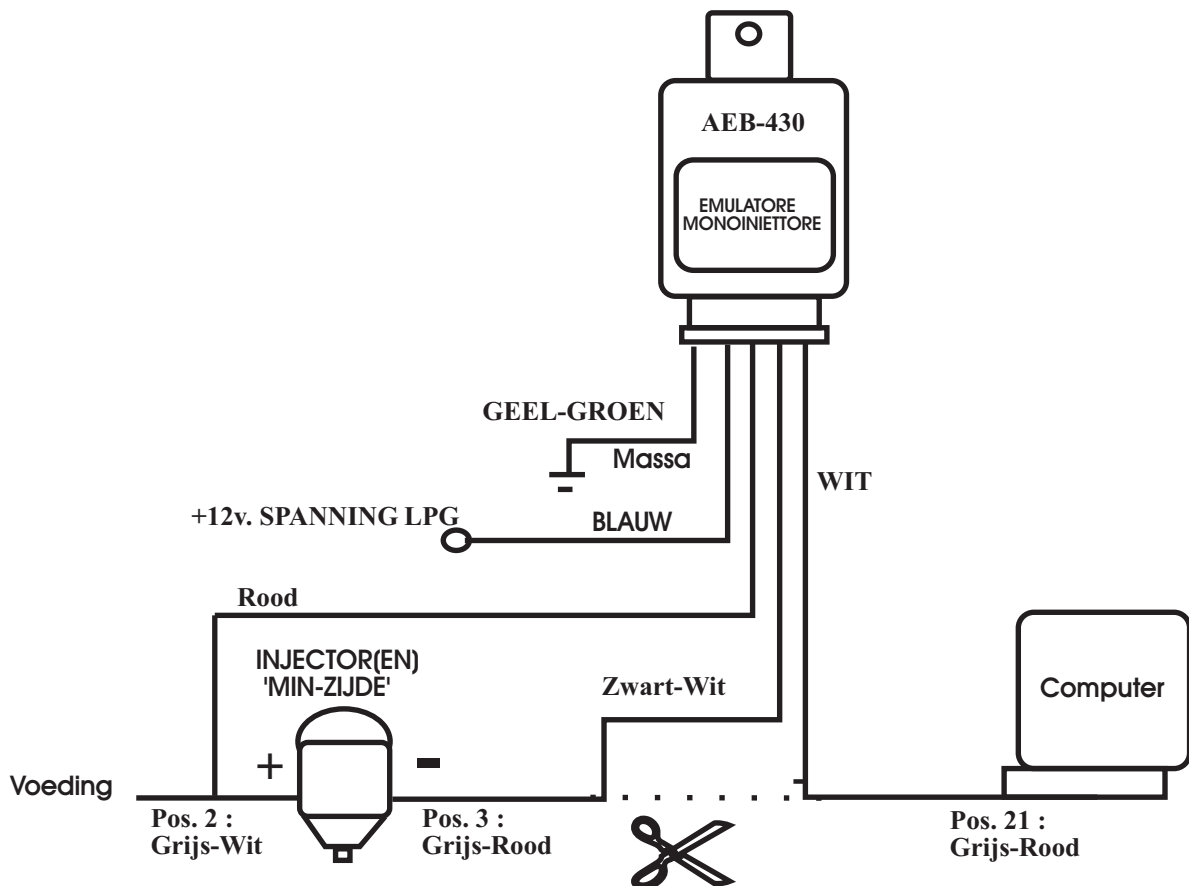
AEB-430

EMULATORE MONOINIETTORE

GEEL-GROEN

Massa

WIT

+12v. SPANNING LPG

BLAUW

Rood

INJECTOR(EN) 'MIN-ZIJDE'

Zwart-Wit

Computer

+

-

Voeding

Pos. 2 : Grijs-Wit

Pos. 3 : Grijs-Rood

Pos. 21 : Grijs-Rood